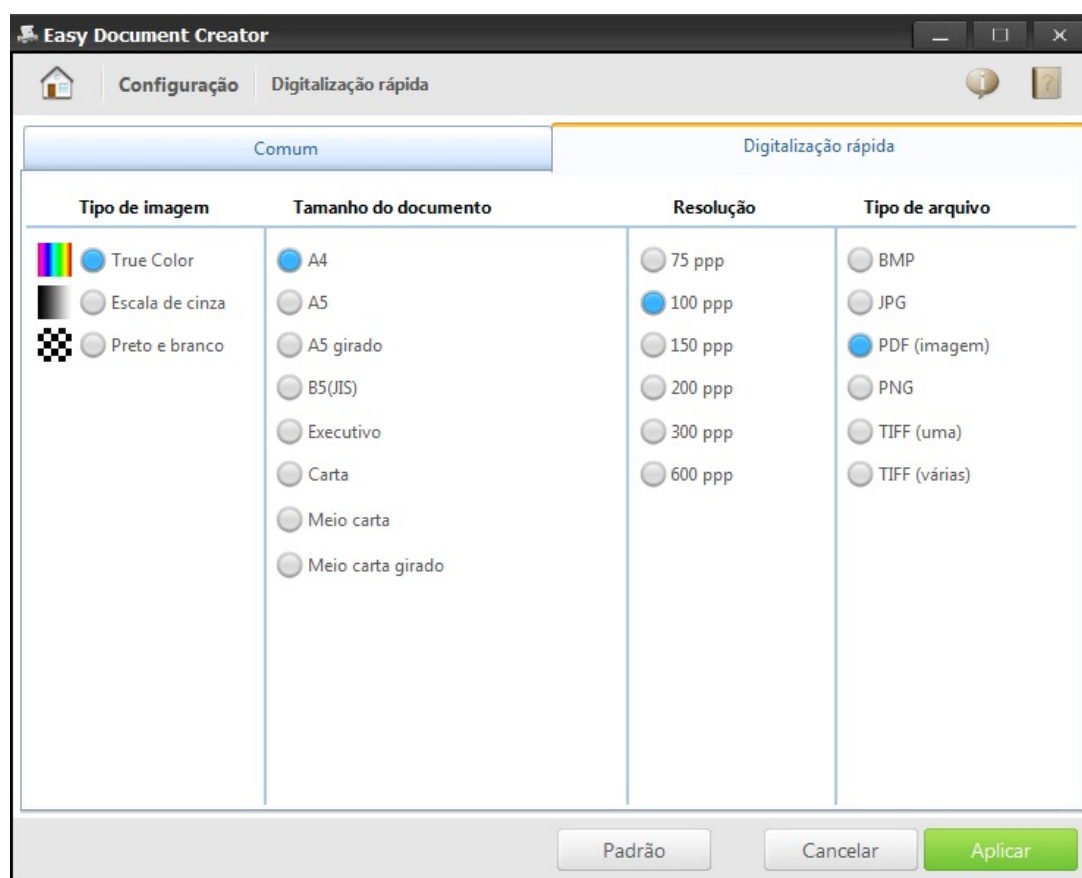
Easy Document Creator

Configuração | Digitalização rápida

Comum | Digitalização rápida

| Tipo de imagem | Tamanho do documento | Resolução | Tipo de arquivo |
|---|---|---|---|
| True Color | A4 | 75 ppp | BMP |
| Escala de cinza | A5 | 100 ppp | JPG |
| Preto e branco | A5 girado | 150 ppp | PDF (imagem) |
| | B5(JIS) | 200 ppp | PNG |
| | Executivo | 300 ppp | TIFF (uma) |
| | Carta | 600 ppp | TIFF (várias) |
| | Meio carta | | |
| | Meio carta girado | | |

Padrão | Cancelar | Aplicar